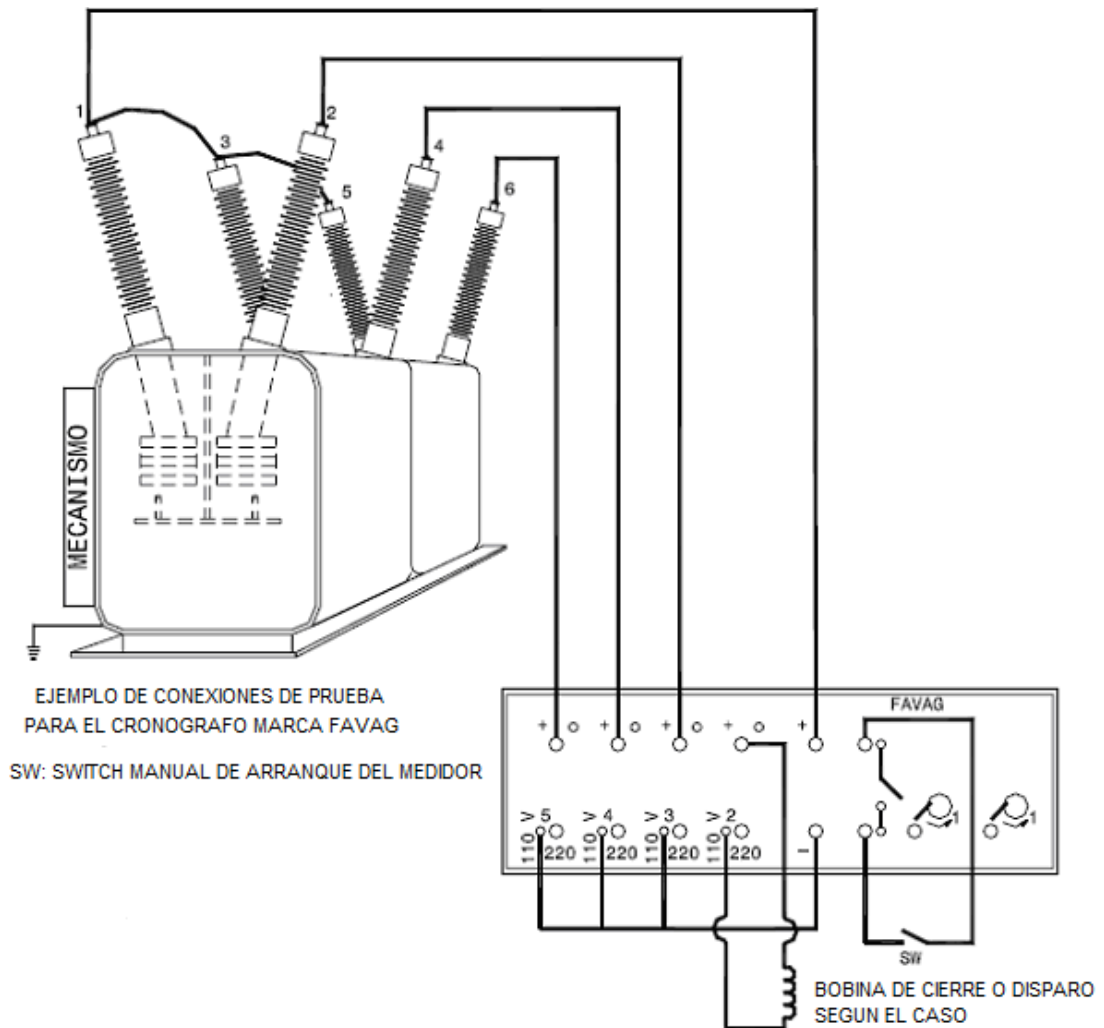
1
3
2
5
4
6

MECANISMO

EJEMPLO DE CONEXIONES DE PRUEBA PARA EL CRONOGRAFO MARCA FAVAG

SW: SWITCH MANUAL DE ARRANQUE DEL MEDIDOR

FAVAG

+ + + + +

> 5 110 220
> 4 110 220
> 3 110 220
> 2 110 220
–
1
1

SW

BOBINA DE CIERRE O DISPARO SEGUN EL CASO